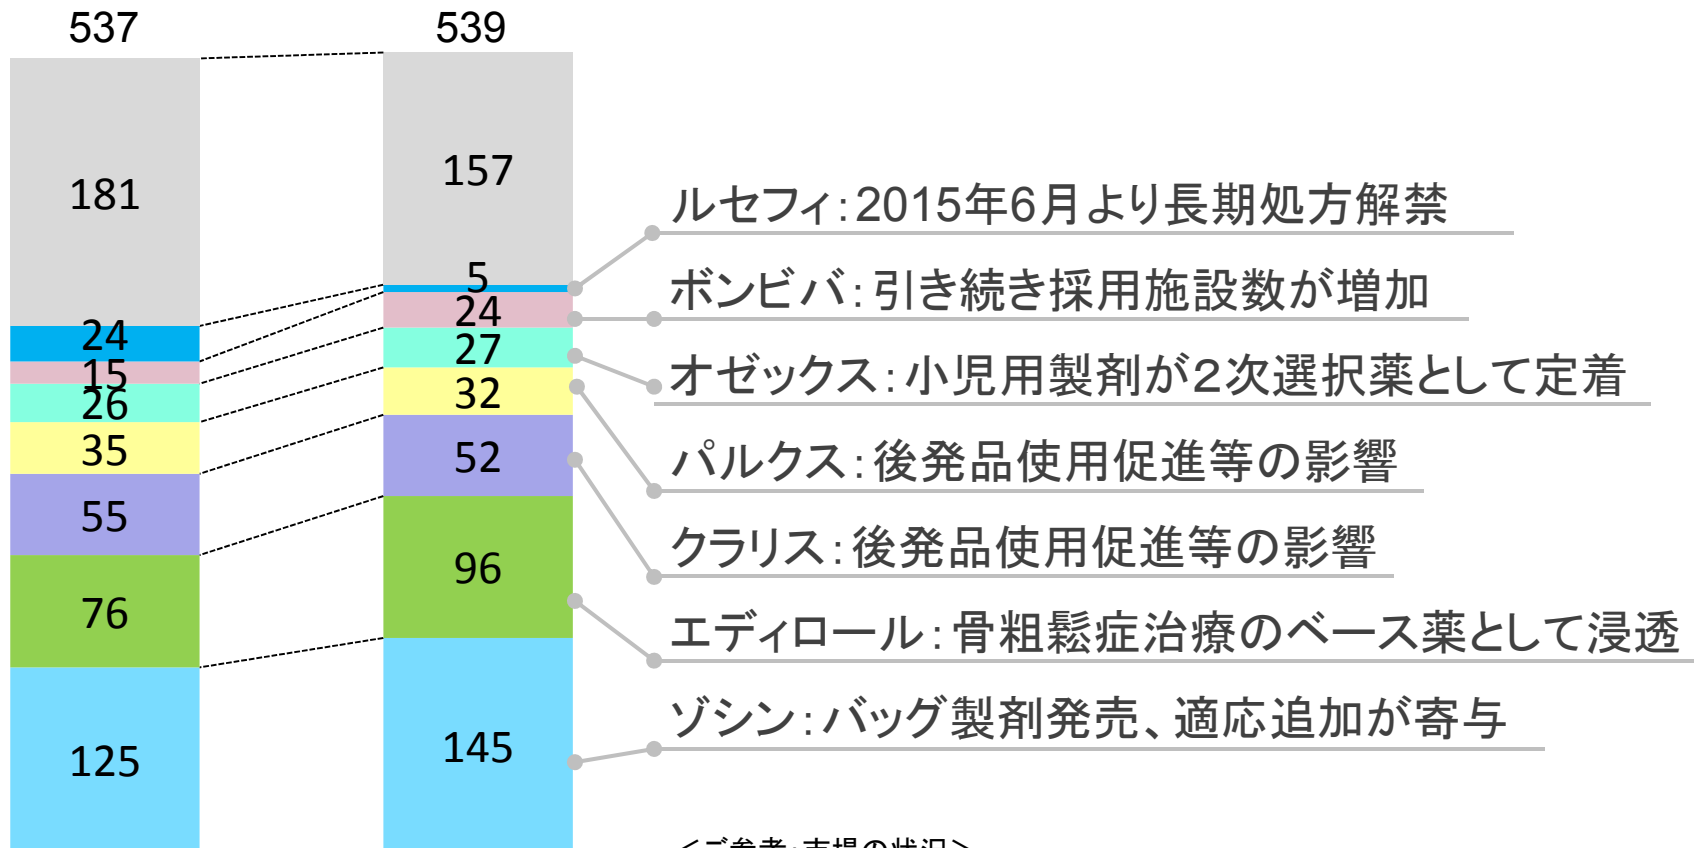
537

181

24

15

26

35

55

76

125

539

157

5

24

27

32

52

96

145

ルセフィ:2015年6月より長期処方解禁

ボンビバ:引き続き採用施設数が増加

オゼックス:小児用製剤が2次選択薬として定着

パルクス:後発品使用促進等の影響

クラリス:後発品使用促進等の影響

エディロール:骨粗鬆症治療のベース薬として浸透

ゾシン:バッグ製剤発売、適応追加が寄与

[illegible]